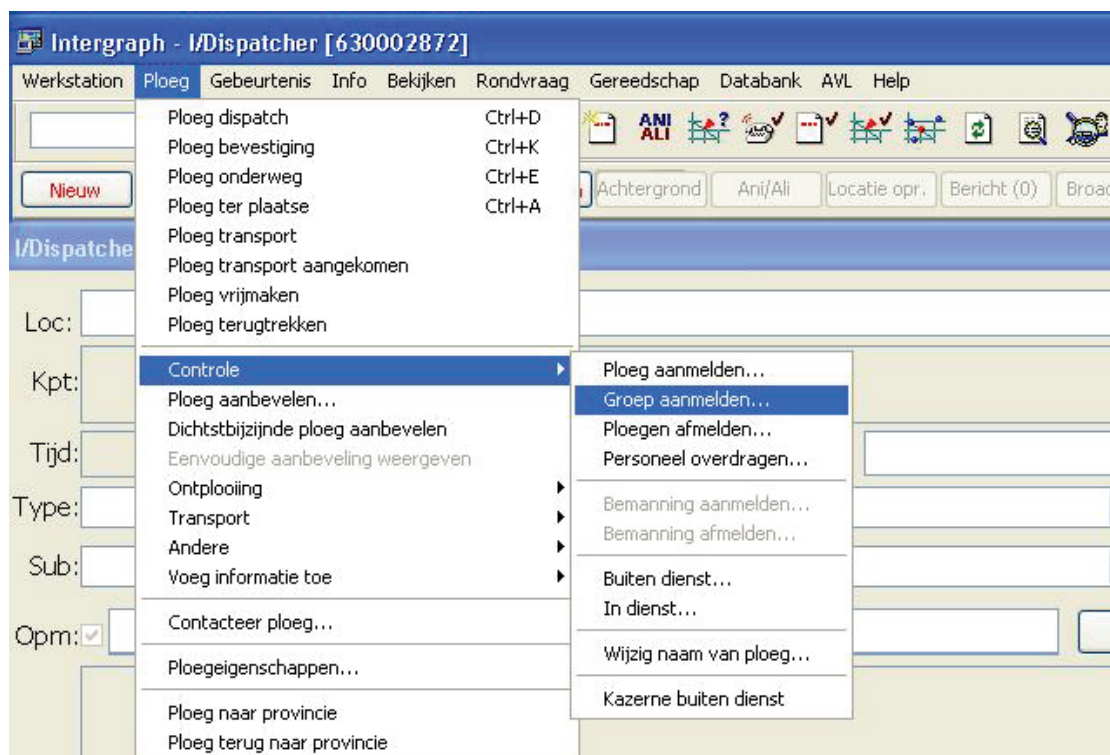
Intergraph - I/Dispatcher [630002872]

Werkstation Ploeg Gebeurtenis Info Bekijken Rondvraag Gereedschap Databank AVL Help

ANI ALI

Nieuw

Achtergrond Ani/Ali Locatie opr. Bericht (0) Broa

I/Dispatche

Loc:

Kpt:

Tijd:

Type:

Sub:

Opm:

Ploeg dispatch Ctrl+D
Ploeg bevestiging Ctrl+K
Ploeg onderweg Ctrl+E
Ploeg ter plaatse Ctrl+A
Ploeg transport
Ploeg transport aangekomen
Ploeg vrijmaken
Ploeg terugtrekken

Controle
Ploeg aanbevelen...
Dichtstbijzijnde ploeg aanbevelen
Eenvoudige aanbeveling weergeven
Ontplooiing
Transport
Andere
Voeg informatie toe

Contacteer ploeg...

Ploegeigenschappen...

Ploeg naar provincie
Ploeg terug naar provincie

Ploeg aanmelden...
Groep aanmelden...
Ploegen afmelden...
Personeel overdragen...

Bemanning aanmelden...
Bemanning afmelden...

Buiten dienst...
In dienst...

Wijzig naam van ploeg...

Kazerne buiten dienst